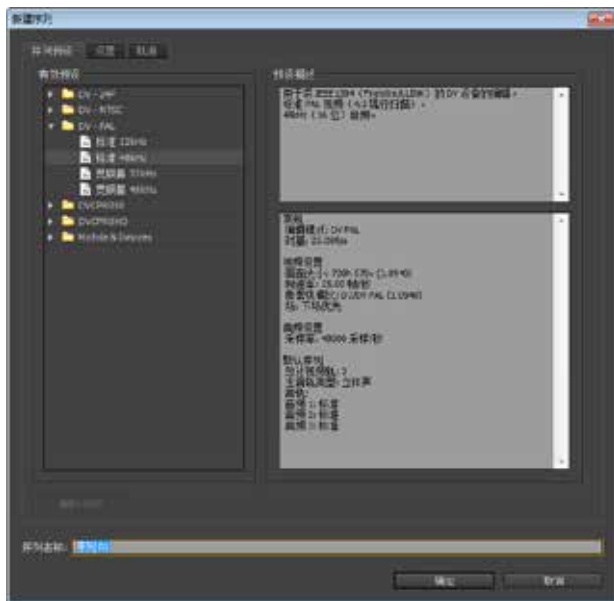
新建序列

序列预设 设置 轨道

有效预设

DV - 24P
DV - NTSC
DV - PAL
标准 32kHz
标准 48kHz
宽银幕 32kHz
宽银幕 48kHz
DVCPRO50
DVCPROHD
Mobile & Devices

预设描述

用于在 IEEE1394 (FireWire/i.LINK) 的 DV 设备的编辑。
标准 PAL 视频（4:3 隔行扫描）。
48kHz（16 位）音频。

常规
编辑模式: DV PAL
时基: 25.00fps

视频设置
画面大小: 720h 576v (1.0940)
帧速率: 25.00 帧/秒
像素纵横比: D1/DV PAL (1.0940)
场: 下场优先

音频设置
采样率: 48000 采样/秒

默认序列
总计视频轨: 3
主音轨类型: 立体声
音频:
音频 1: 标准
音频 2: 标准
音频 3: 标准

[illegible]

序列名称: 序列 01

确定 取消